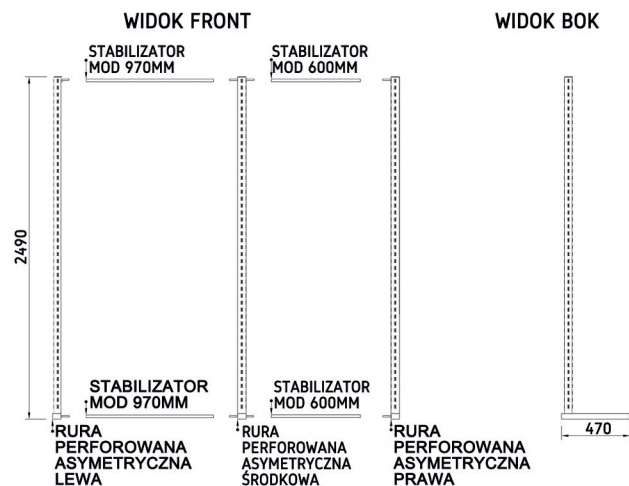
WIDOK FRONT

WIDOK BOK

STABILIZATOR MOD 970MM

STABILIZATOR MOD 600MM

2490

STABILIZATOR MOD 970MM

STABILIZATOR MOD 600MM

RURA PERFOROWANA ASYMETRYCZNA LEWA

RURA PERFOROWANA ASYMETRYCZNA ŚRODKOWA

RURA PERFOROWANA ASYMETRYCZNA PRAWA

470